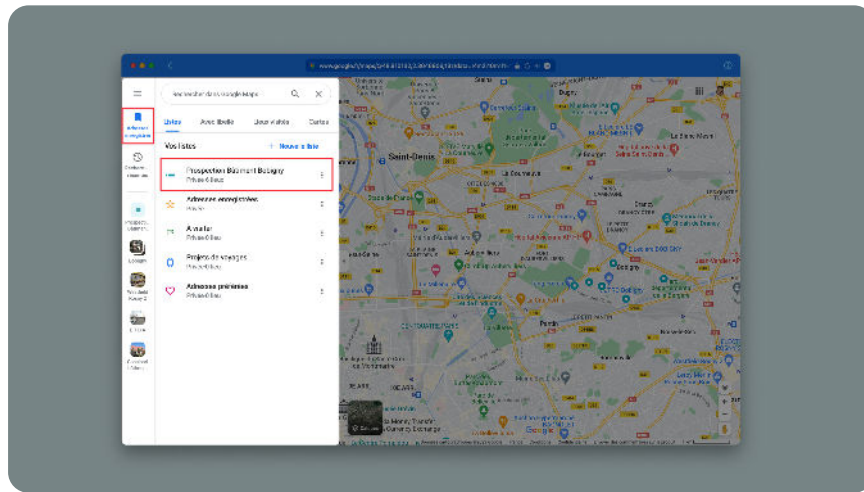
Rechercher dans Google Maps

Listes
Avec libellé
Lieux visités
Cartes

Vos listes
Nouvelle liste

Prospection Bâtiment Bobigny
Privée · 6 lieux

Adresses enregistrées
Privée

À visiter
Privée · 0 lieu

Projets de voyages
Privée · 0 lieu

Adresses préférées
Privée · 0 lieu

Saint-Denis

Google